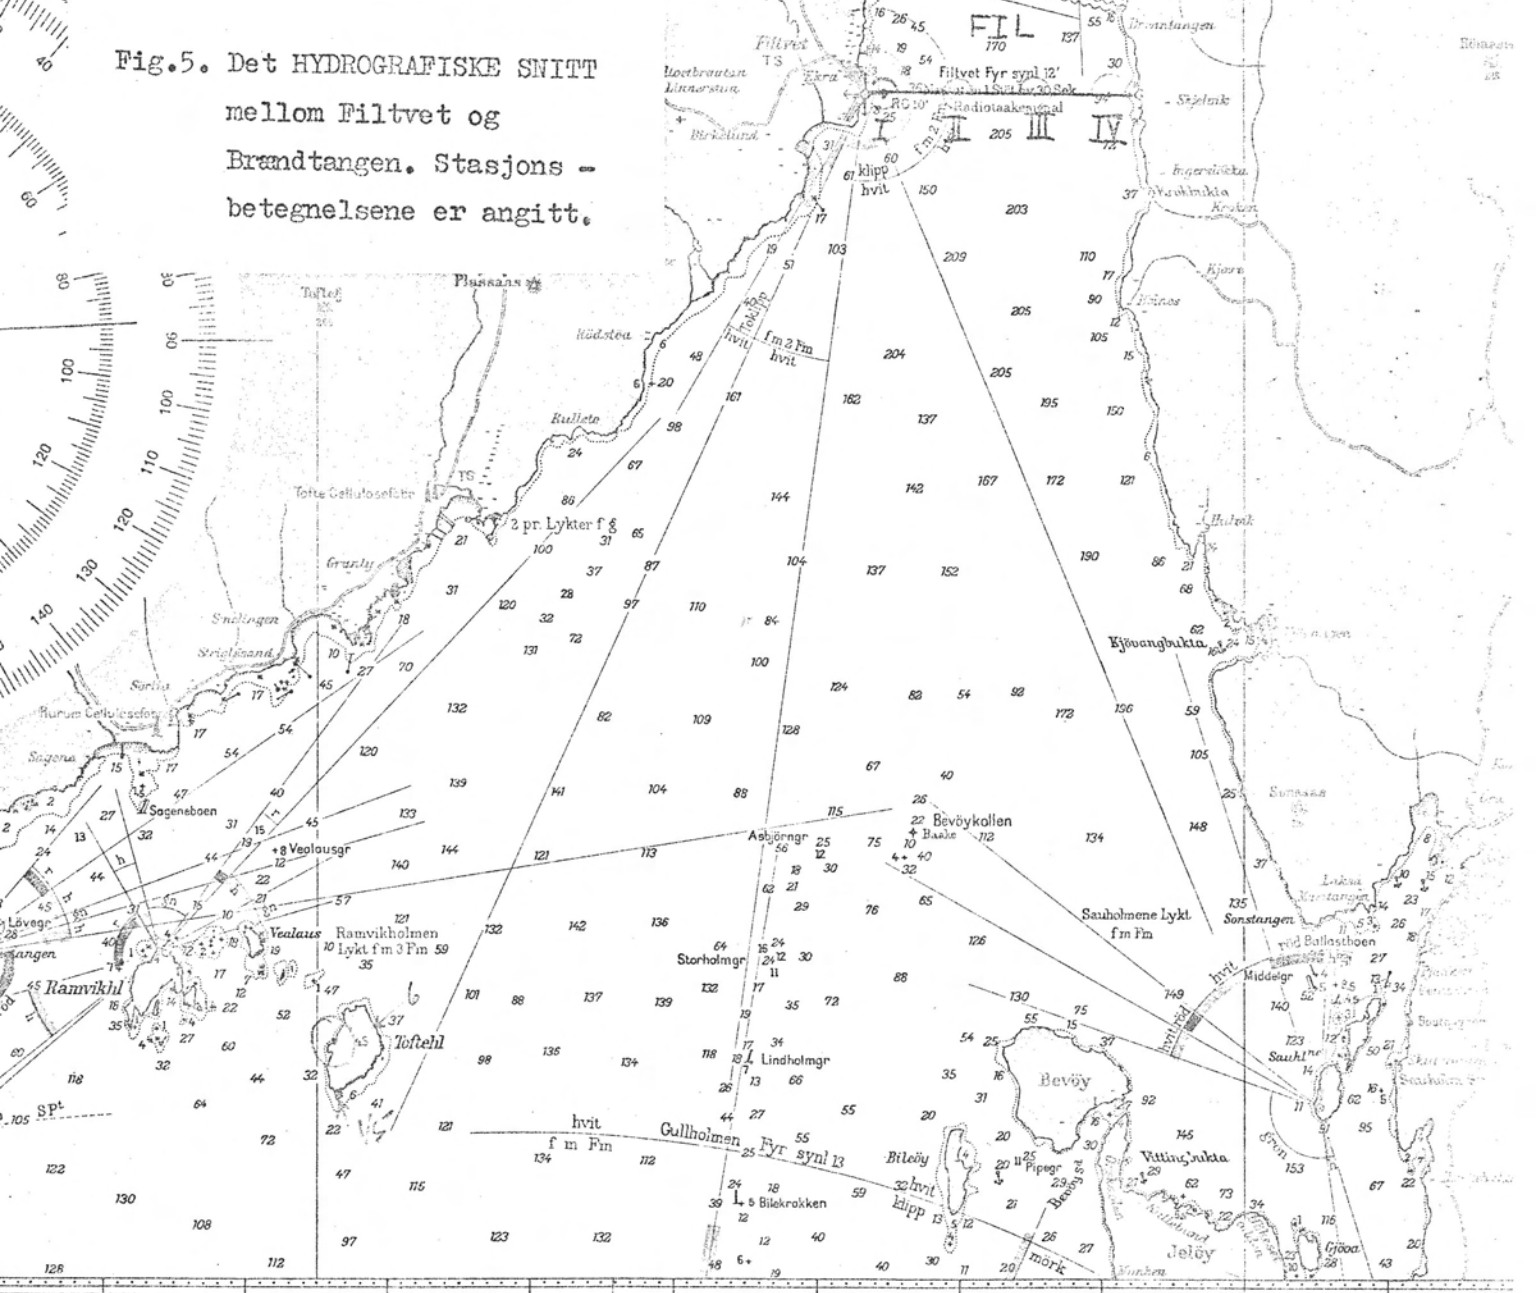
Fig.5. Det HYDROGRAFISKE SNITT mellom Filtvet og Brandtangen. Stasjons - betegnelsene er angitt.

FIL

Filtvet
Filtvet Fyr synl 12'
Radiotaakesignal
Ekra
I II III IV
klipp
hvit
Brantangen
Skjelnk
Ingersvikka
Vrakbukta
Kjøvangbukta
Plassaas
Toftef
Rødsten
Rullete
Tofte Cellulosefabr
2 pr. Lykter f g
Granly
Snilingen
Strandsand
Sorlia
Rurum Cellulosefabr
Sagene
Sageneboen
Veolausgr
Lövege
Ramvikhl
Vealaus
Ramvikholmen Lykt f m 3 Fm
Toftehl
Asbjörngr
Bevöykollen
Baake
Storholmgr
Lindholmgr
Gullholmen Fyr synl 13
hvit
f m Fm
Bilekrokken
Bileöy
klipp
Bevöy
Pipegr
Vittingbukta
Jelöy
Sauholmene Lykt f m Fm
Sonstangen
Middelgr
Sauht
Gjöda
mörk
hvit
rød
f m 2 Fm
hvit
SPt

16 26 45 19 54 18 25 60 31 61 17 19 51 103 150 203 209 110 17 90 105 205 15 204 205 195 150 162 137 142 167 172 121 48 6 20 161 98 24 67 144 86 65 21 31 100 87 104 137 152 190 86 37 28 97 110 84 68 120 32 72 131 100 62 31 124 82 54 92 172 156 59 132 82 109 128 105 67 40 139 141 104 88 115 134 148 133 140 144 121 113 56 25 12 75 10 40 18 30 21 62 32 29 65 76 121 132 142 136 64 24 30 126 135 59 35 101 88 137 139 132 17 35 72 88 130 75 149 140 98 136 134 118 34 66 55 54 25 37 35 92 121 112 134 44 27 55 55 20 145 16 153 115 123 132 40 59 97 112 128 122 130 108 118 64 72 47 115 60 32 27 44 22 41 12 48 19 40 30 11 20 26 27 34 43 23 27 26 62 95 67 22 20 22